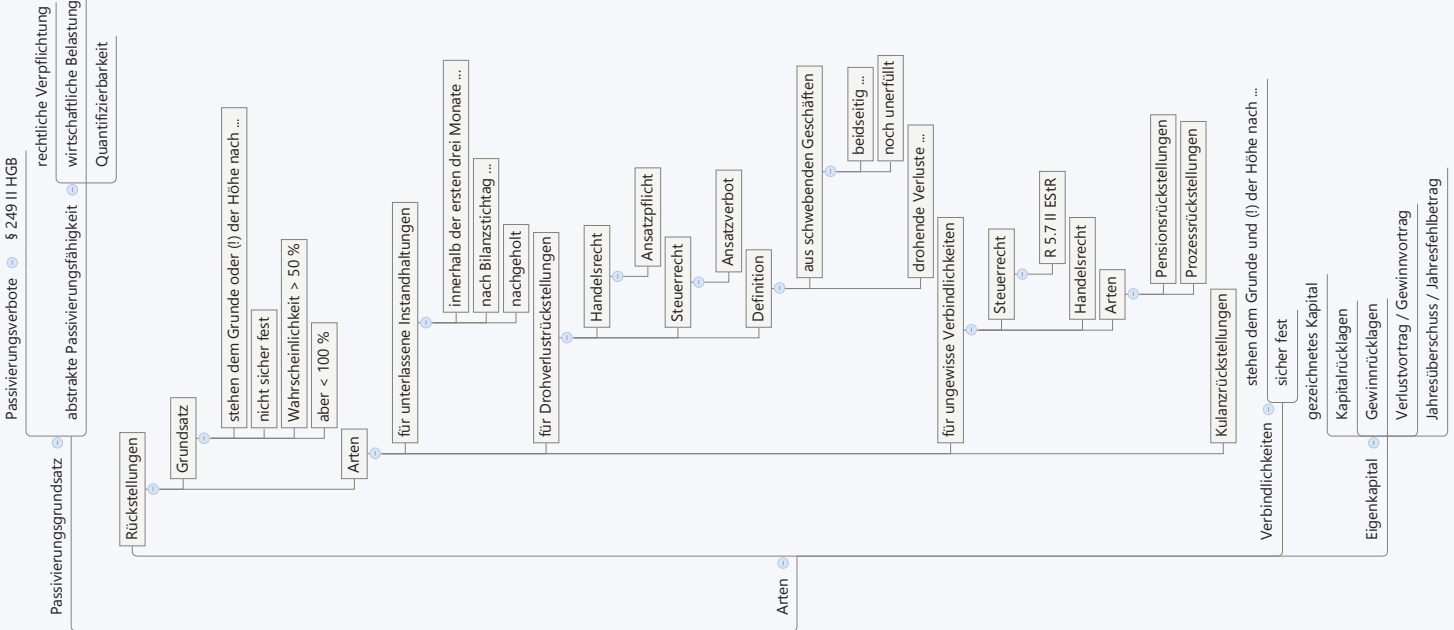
Passivierungsverbote
§ 249 II HGB
rechtliche Verpflichtung
wirtschaftliche Belastung
Quantifizierbarkeit
abstrakte Passivierungsfähigkeit
Passivierungsgrundsatz

Rückstellungen
Grundsatz
stehen dem Grunde oder (!) der Höhe nach ...
nicht sicher fest
Wahrscheinlichkeit > 50 %
aber < 100 %
Arten
für unterlassene Instandhaltungen
innerhalb der ersten drei Monate ...
nach Bilanzstichtag ...
nachgeholt
für Drohverlustrückstellungen
Handelsrecht
Ansatzpflicht
Steuerrecht
Ansatzverbot
Definition
aus schwebenden Geschäften
beidseitig ...
noch unerfüllt
drohende Verluste ...
für ungewisse Verbindlichkeiten
Steuerrecht
R 5.7 II EStR
Handelsrecht
Arten
Pensionsrückstellungen
Prozessrückstellungen
Kulanzrückstellungen

Verbindlichkeiten
stehen dem Grunde und (!) der Höhe nach ...
sicher fest

Eigenkapital
gezeichnetes Kapital
Kapitalrücklagen
Gewinnrücklagen
Verlustvortrag / Gewinnvortrag
Jahresüberschuss / Jahresfehlbetrag

Arten